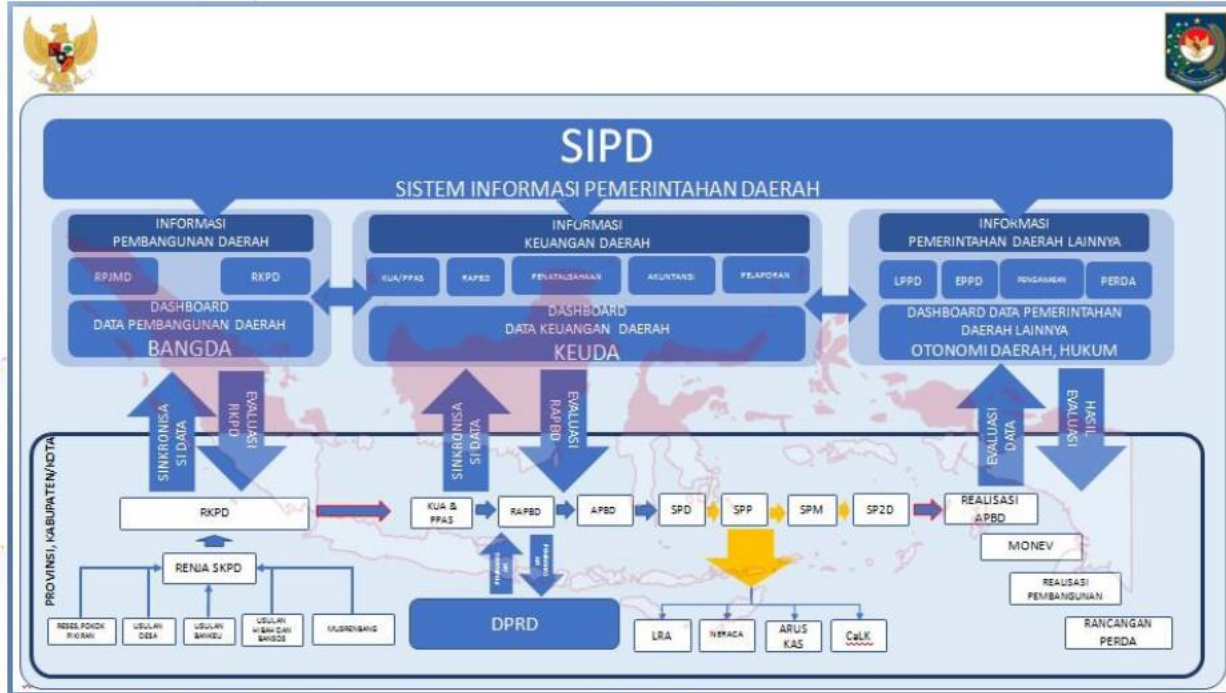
SIPD
SISTEM INFORMASI PEMERINTAHAN DAERAH

INFORMASI
PEMBANGUNAN DAERAH
RPJMD
RKPD
DASHBOARD
DATA PEMBANGUNAN DAERAH
BANGDA

INFORMASI
KEUANGAN DAERAH
KUA/PPAS
RAPBD
PENATAUSAHAAN
AKUNTANSI
PELAPORAN
DASHBOARD
DATA KEUANGAN DAERAH
KEUDA

INFORMASI
PEMERINTAHAN DAERAH LAINNYA
LPPD
EPPD
PENGAWASAN
PERDA
DASHBOARD DATA PEMERINTAHAN DAERAH LAINNYA
OTONOMI DAERAH, HUKUM

SINKRONISASI DATA
EVALUASI RKPD
SINKRONISASI DATA
EVALUASI RAPBD
EVALUASI DATA
HASIL EVALUASI

PROVINSI, KABUPATEN/KOTA

RKPD
RENJA SKPD
RESES, POKOK PIKIRAN
USULAN DESA
USULAN BANKEU
USULAN HIBAH DAN BANSOS
MUSRENBANG

KUA & PPAS
RAPBD
APBD
SPD
SPP
SPM
SP2D
REALISASI APBD
MONEV
REALISASI PEMBANGUNAN
RANCANGAN PERDA

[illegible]
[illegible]
DPRD

LRA
NERACA
ARUS KAS
CaLK